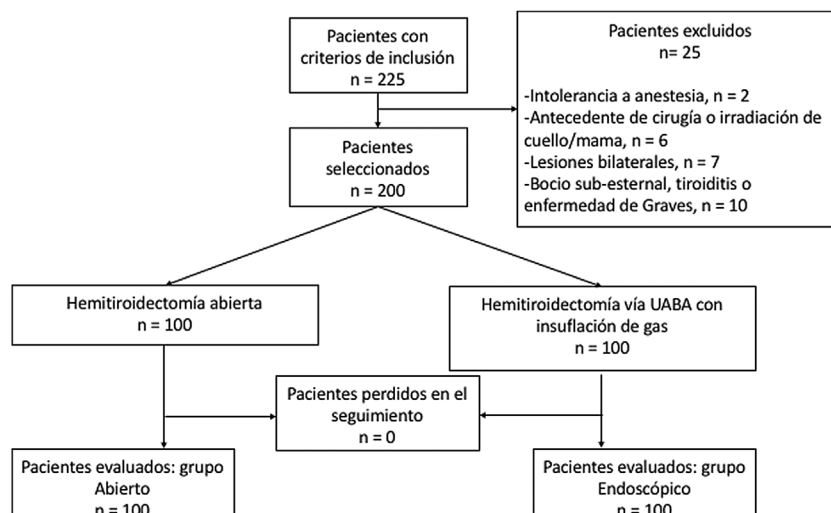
Pacientes con criterios de inclusión
n = 225

Pacientes excluidos
n= 25

-Intolerancia a anestesia, n = 2
-Antecedente de cirugía o irradiación de cuello/mama, n = 6
-Lesiones bilaterales, n = 7
-Bocio sub-esternal, tiroiditis o enfermedad de Graves, n = 10

Pacientes seleccionados
n = 200

Hemitiroidectomía abierta
n = 100

Hemitiroidectomía vía UABA con insuflación de gas
n = 100

Pacientes perdidos en el seguimiento
n = 0

Pacientes evaluados: grupo Abierto
n = 100

Pacientes evaluados: grupo Endoscópico
n = 100